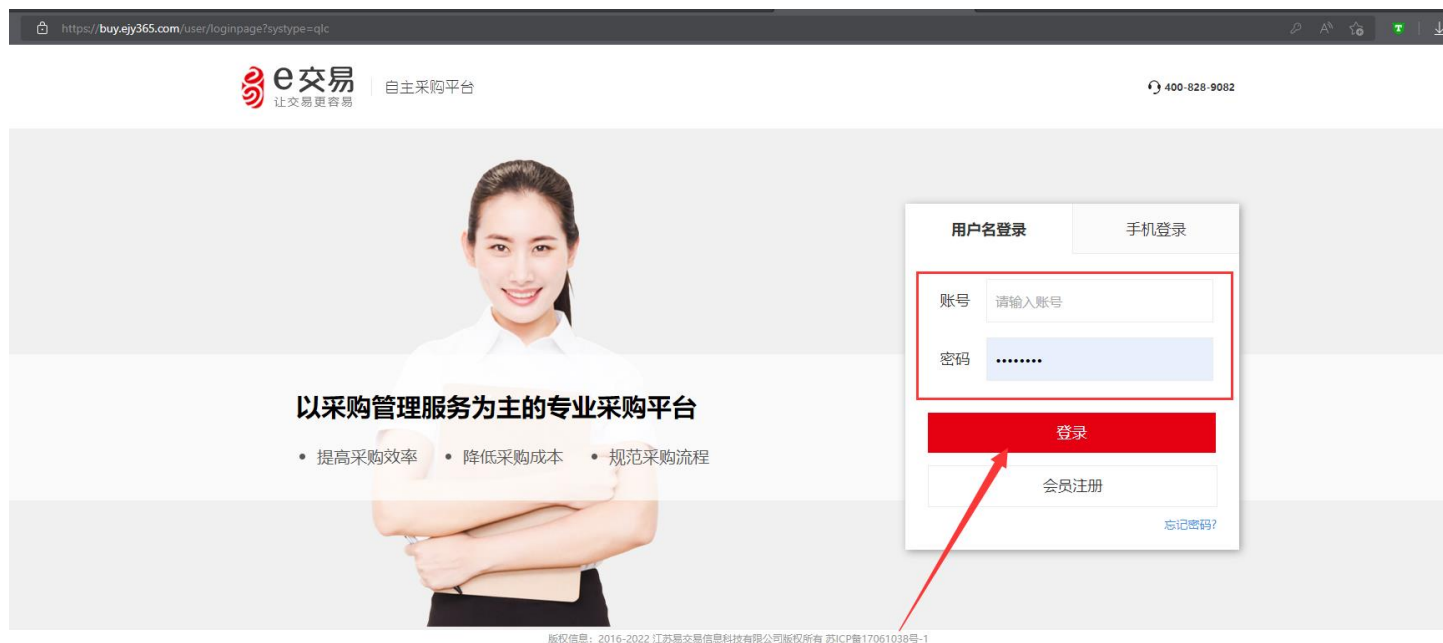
https://buy.ejy365.com/user/loginpage?systype=qlc

e交易
让交易更容易
自主采购平台

400-828-9082

用户名登录
手机登录

账号 请输入账号
密码 ••••••••

登录
会员注册
忘记密码?

以采购管理服务为主的专业采购平台
• 提高采购效率 • 降低采购成本 • 规范采购流程

版权信息：2016-2022 江苏易交易信息科技有限公司版权所有 苏ICP备17061038号-1